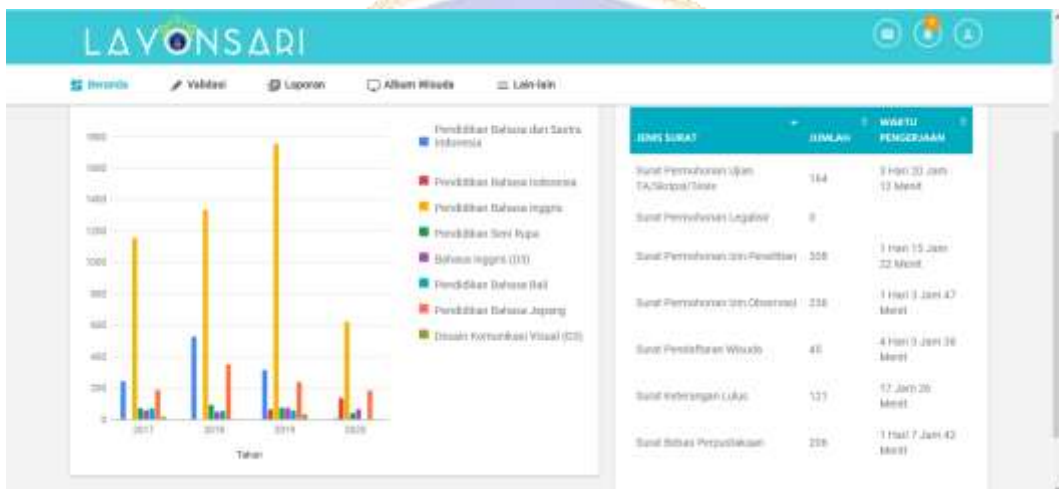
LAYONSARI

Beranda Validasi Laporan Album Wisuda Lain-lain

1800
1600
1400
1200
1000
800
600
400
200
0

2017 2018 2019 2020
Tahun

Pendidikan Bahasa dan Sastra Indonesia
Pendidikan Bahasa Indonesia
Pendidikan Bahasa Inggris
Pendidikan Seni Rupa
Bahasa Inggris (D3)
Pendidikan Bahasa Bali
Pendidikan Bahasa Jepang
Desain Komunikasi Visual (D3)

| JENIS SURAT | JUMLAH | WAKTU PENGERJAAN |
|---|---|---|
| Surat Permohonan Ujian TA/Skripsi/Tesis | 164 | 3 Hari 20 Jam 12 Menit |
| Surat Permohonan Legalisir | 0 | |
| Surat Permohonan Izin Penelitian | 308 | 1 Hari 15 Jam 22 Menit |
| Surat Permohonan Izin Observasi | 238 | 1 Hari 3 Jam 47 Menit |
| Surat Pendaftaran Wisuda | 40 | 4 Hari 3 Jam 38 Menit |
| Surat Keterangan Lulus | 121 | 17 Jam 26 Menit |
| Surat Bebas Perpustakaan | 256 | 1 Hari 7 Jam 42 Menit |